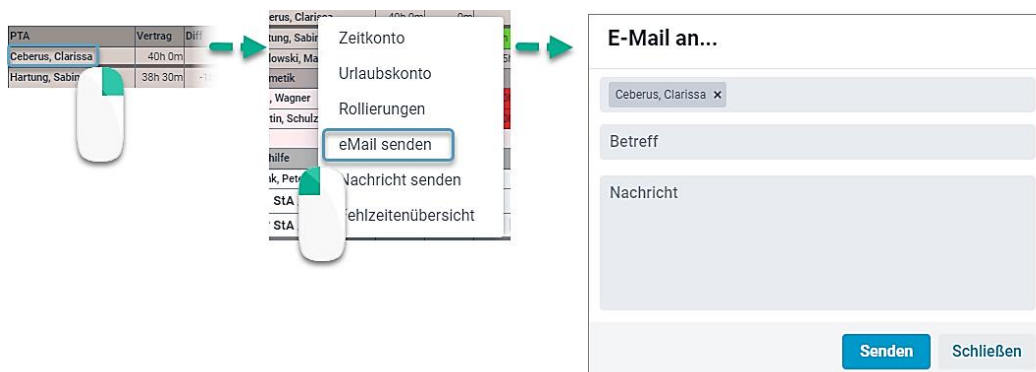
| PTA | Vertrag | Diff |
|---|---|---|
| Ceberus, Clarissa | 40h 0m | |
| Hartung, Sabin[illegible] | 38h 30m | -1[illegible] |

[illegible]erus, Clarissa 40h 0m 0m
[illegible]tung, Sabin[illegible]
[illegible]lowski, Ma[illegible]
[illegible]metik
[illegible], Wagner
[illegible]tin, Schulz
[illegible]hilfe
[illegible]k, Pete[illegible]
StA
StA

Zeitkonto
Urlaubskonto
Rollierungen
eMail senden
Nachricht senden
Fehlzeitenübersicht

E-Mail an...

Ceberus, Clarissa ×

Betreff

Nachricht

Senden
Schließen